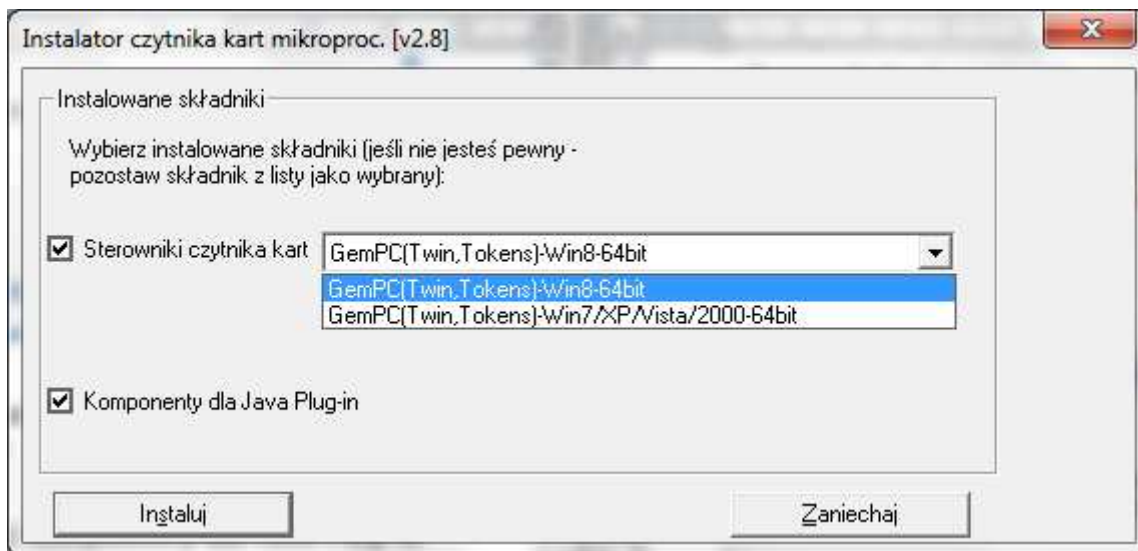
Instalator czytnika kart mikroproc. [v2.8]

Instalowane składniki

Wybierz instalowane składniki (jeśli nie jesteś pewny - pozostaw składnik z listy jako wybrany):

Sterowniki czytnika kart GemPC(Twin,Tokens)-Win8-64bit

GemPC(Twin,Tokens)-Win8-64bit
GemPC(Twin,Tokens)-Win7/XP/Vista/2000-64bit

Komponenty dla Java Plug-in

Instaluj

Zaniechaj